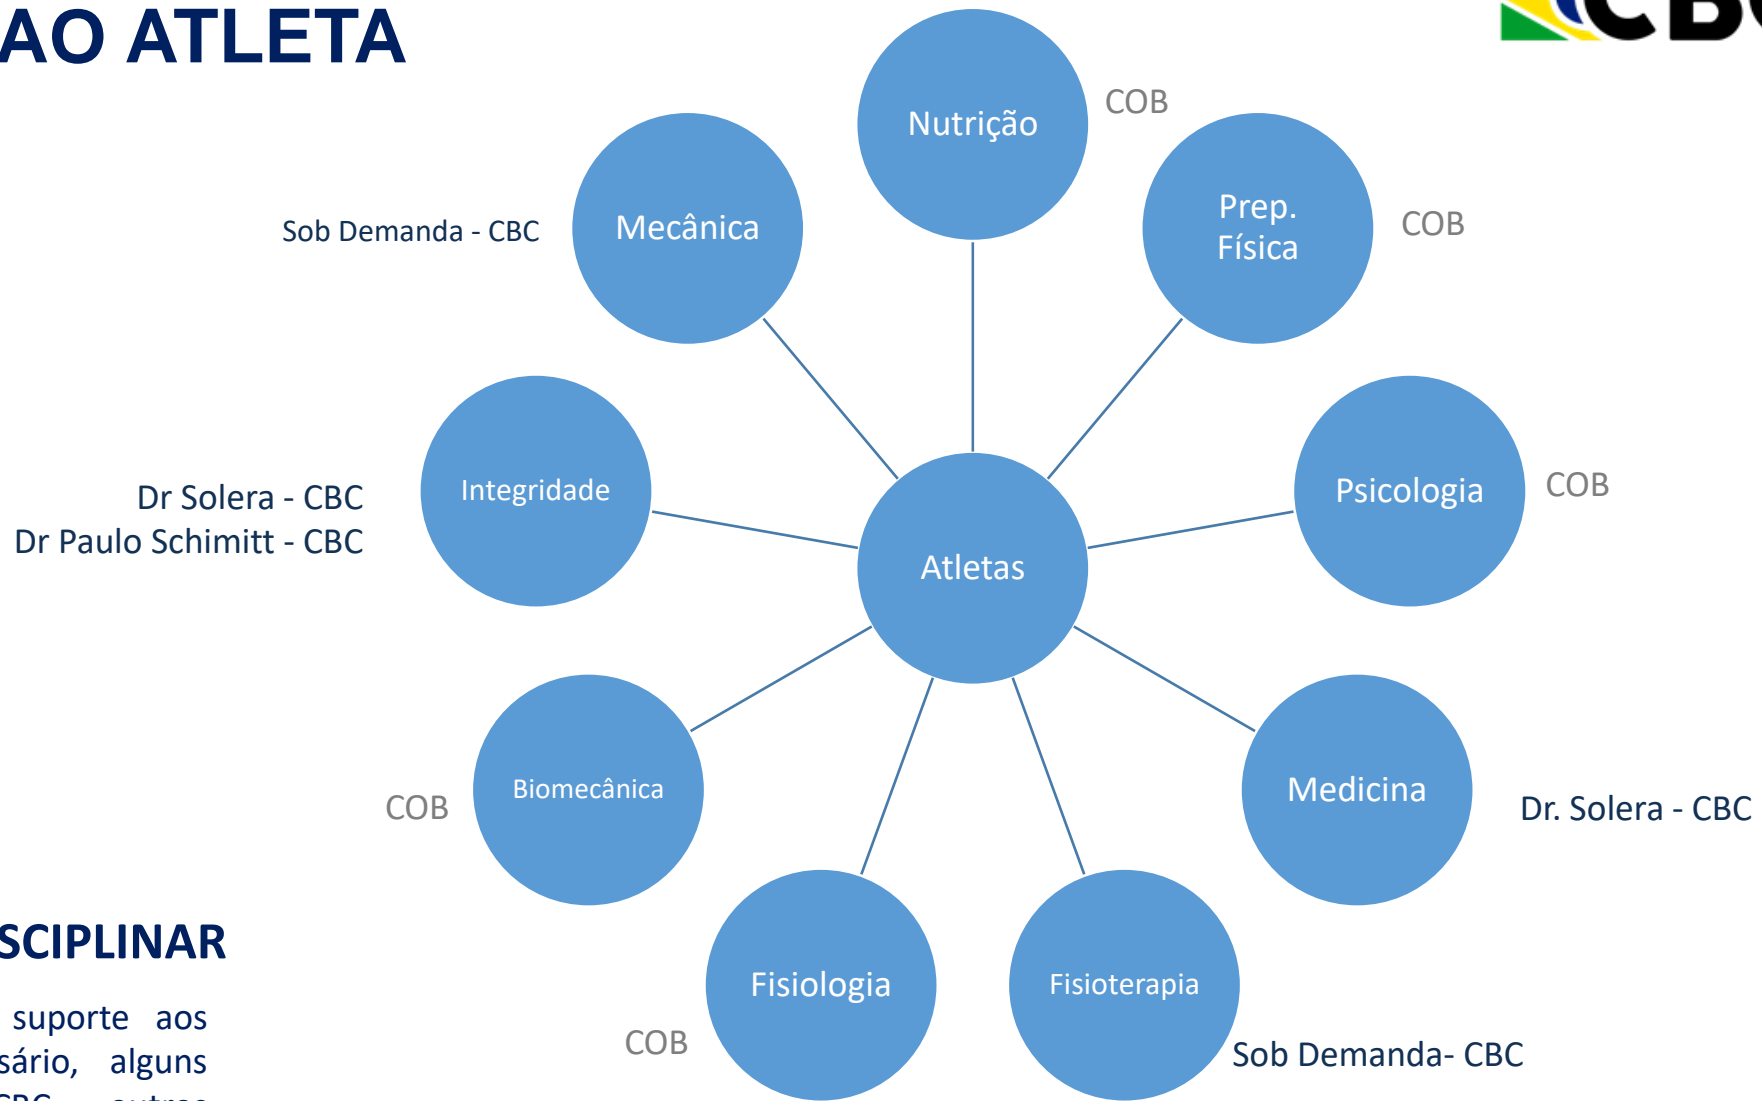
AO ATLETA

CB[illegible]

Nutrição
COB

Sob Demanda - CBC
Mecânica

Prep. Física
COB

Dr Solera - CBC
Dr Paulo Schimitt - CBC
Integridade

Atletas

Psicologia
COB

COB
Biomecânica

Medicina
Dr. Solera - CBC

SCIPLINAR

suporte aos sário, alguns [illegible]

COB
Fisiologia

Fisioterapia
Sob Demanda- CBC